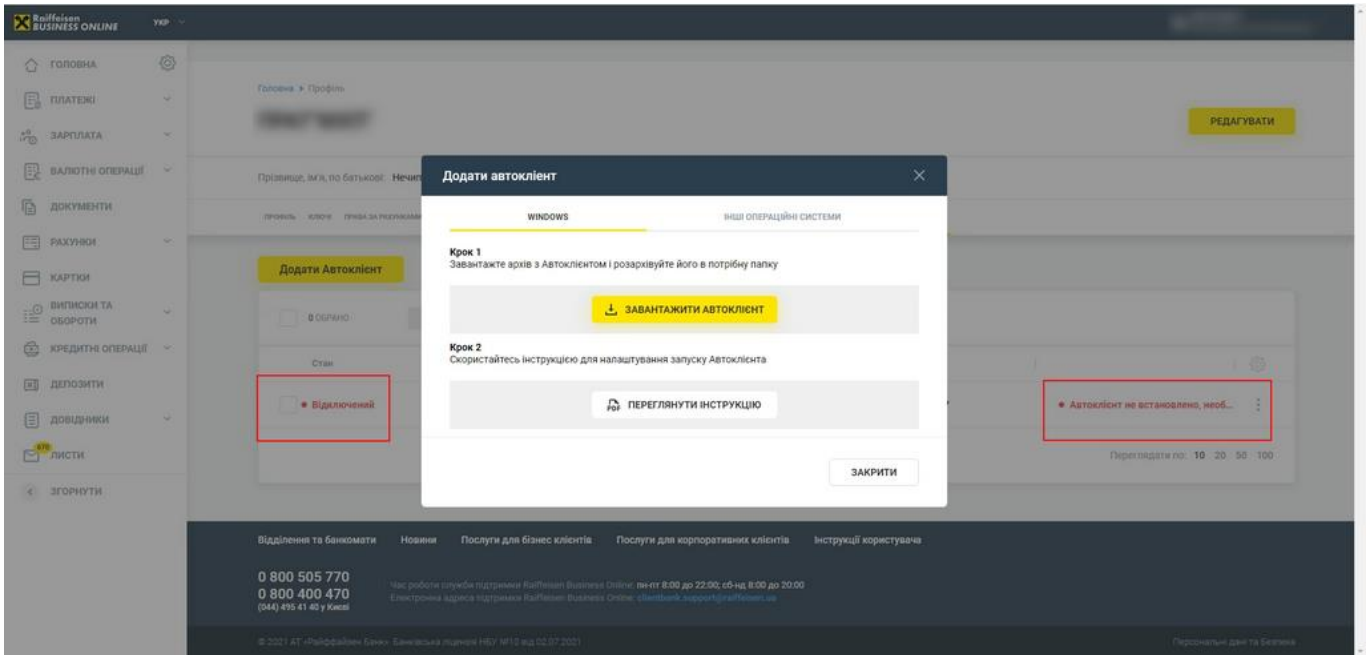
Raiffeisen BUSINESS ONLINE УКР

ГОЛОВНА
ПЛАТЕЖІ
ЗАРПЛАТА
ВАЛЮТНІ ОПЕРАЦІЇ
ДОКУМЕНТИ
РАХУНКИ
КАРТКИ
ВИПИСКИ ТА ОБОРОТИ
КРЕДИТНІ ОПЕРАЦІЇ
ДЕПОЗИТИ
ДОВІДНИКИ
670 ЛИСТИ
ЗГОРНУТИ

Головна > Профіль

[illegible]

РЕДАГУВАТИ

Прізвище, ім'я, по батькові: Нечип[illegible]

ПРОФІЛЬ КЛЮЧІ ПРАВА ЗА РАХУНКАМИ

Додати Автоклієнт

0 ОБРАНО

Стан

• Відключений

• Автоклієнт не встановлено, необ...

Переглядати по: 10 20 50 100

Додати автоклієнт

WINDOWS
ІНШІ ОПЕРАЦІЙНІ СИСТЕМИ

Крок 1
Завантажте архів з Автоклієнтом і розархівуйте його в потрібну папку

ЗАВАНТАЖИТИ АВТОКЛІЄНТ

Крок 2
Скористайтесь інструкцією для налаштування запуску Автоклієнта

ПЕРЕГЛЯНУТИ ІНСТРУКЦІЮ

ЗАКРИТИ

Відділення та банкомати Новини Послуги для бізнес клієнтів Послуги для корпоративних клієнтів Інструкції користувача

0 800 505 770
0 800 400 470
(044) 495 41 40 у Києві

Час роботи служби підтримки Raiffeisen Business Online: пн-пт 8:00 до 22:00; сб-нд 8:00 до 20:00
Електронна адреса підтримки Raiffeisen Business Online: clientbank.support@raiffeisen.ua

© 2021 АТ «Райффайзен Банк». Банківська ліцензія НБУ №10 від 02.07.2021

Персональні дані та безпека